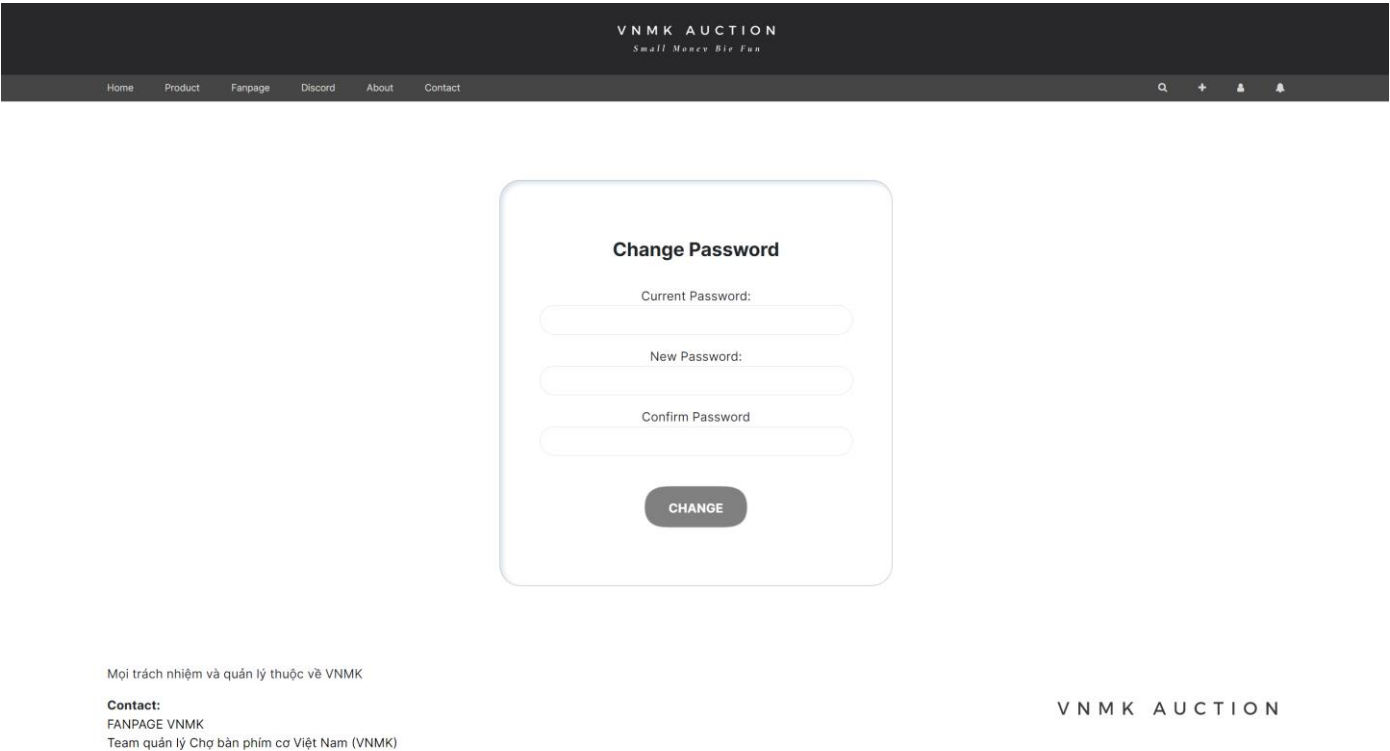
VNMK AUCTION
Small Money Bie Fun

Home Product Fanpage Discord About Contact

Change Password

Current Password:

New Password:

Confirm Password

CHANGE

Mọi trách nhiệm và quản lý thuộc về VNMK

Contact:
FANPAGE VNMK
Team quản lý Chợ bàn phím cơ Việt Nam (VNMK)

VNMK AUCTION